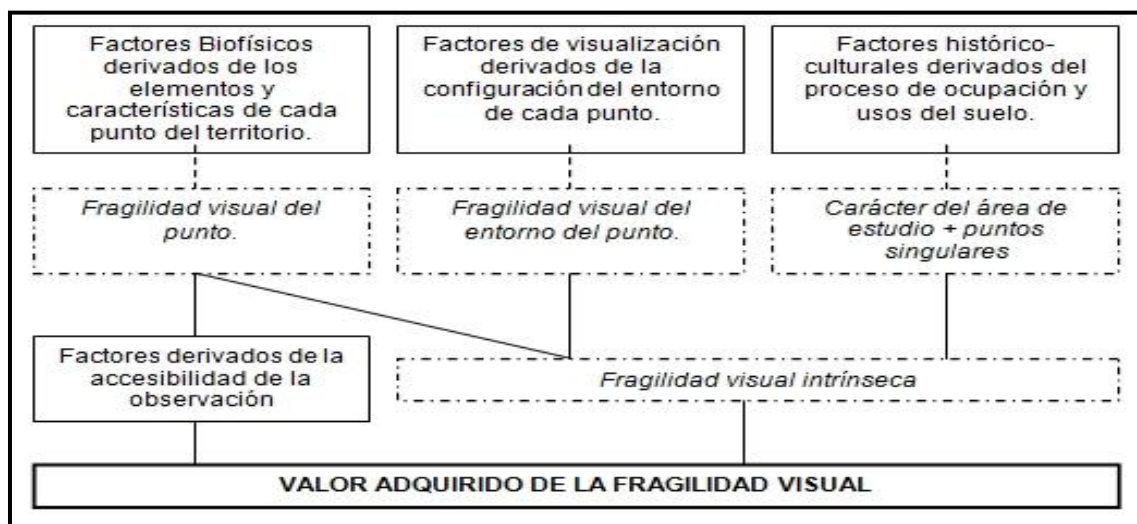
Factores Biofísicos derivados de los elementos y características de cada punto del territorio.

Factores de visualización derivados de la configuración del entorno de cada punto.

Factores histórico-culturales derivados del proceso de ocupación y usos del suelo.

Fragilidad visual del punto.

Fragilidad visual del entorno del punto.

Carácter del área de estudio + puntos singulares

Factores derivados de la accesibilidad de la observación

Fragilidad visual intrínseca

VALOR ADQUIRIDO DE LA FRAGILIDAD VISUAL